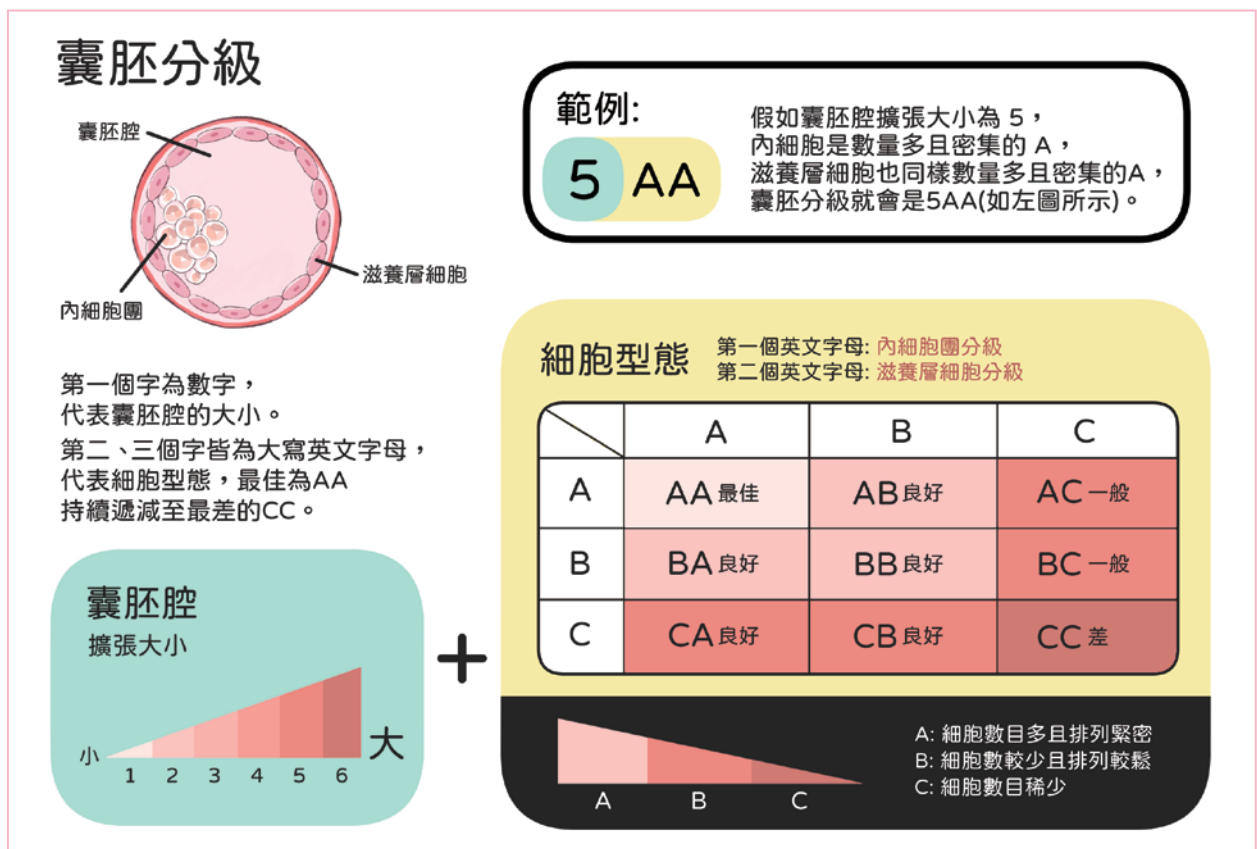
囊胚分級

囊胚腔
滋養層細胞
內細胞團

範例:
5 AA

假如囊胚腔擴張大小為 5，
內細胞是數量多且密集的 A，
滋養層細胞也同樣數量多且密集的A，
囊胚分級就會是5AA(如左圖所示)。

第一個字為數字，
代表囊胚腔的大小。
第二、三個字皆為大寫英文字母，
代表細胞型態，最佳為AA
持續遞減至最差的CC。

細胞型態
第一個英文字母: 內細胞團分級
第二個英文字母: 滋養層細胞分級

| | A | B | C |
|---|---|---|---|
| A | AA 最佳 | AB 良好 | AC 一般 |
| B | BA 良好 | BB 良好 | BC 一般 |
| C | CA 良好 | CB 良好 | CC 差 |

囊胚腔
擴張大小
小 1 2 3 4 5 6 大

+

A B C

A: 細胞數目多且排列緊密
B: 細胞數較少且排列較鬆
C: 細胞數目稀少